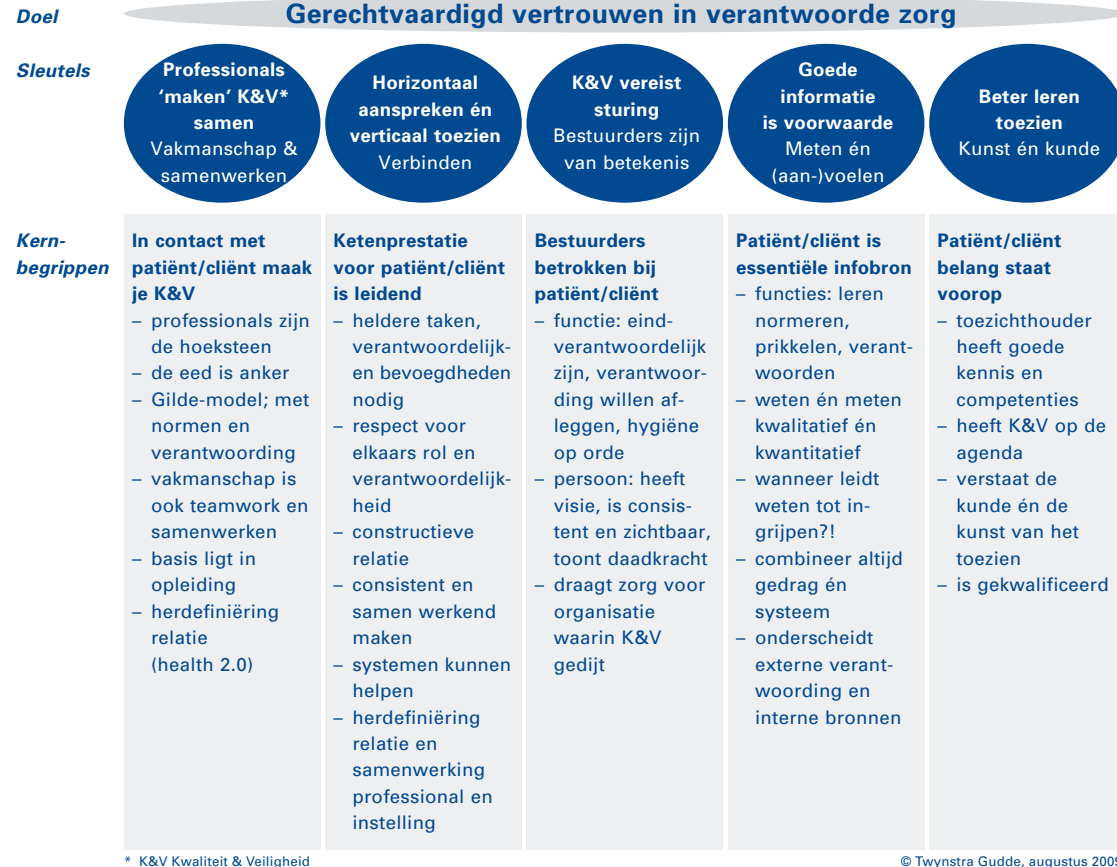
Doel

Gerechtvaardigd vertrouwen in verantwoorde zorg

Sleutels

Professionals 'maken' K&V* samen
Vakmanschap & samenwerken

Horizontaal aanspreken én verticaal toezien
Verbinden

K&V vereist sturing
Bestuurders zijn van betekenis

Goede informatie is voorwaarde
Meten én (aan-)voelen

Beter leren toezien
Kunst én kunde

Kernbegrippen

In contact met patiënt/cliënt maak je K&V
– professionals zijn de hoeksteen
– de eed is anker
– Gilde-model; met normen en verantwoording
– vakmanschap is ook teamwork en samenwerken
– basis ligt in opleiding
– herdefiniëring relatie (health 2.0)

Ketenprestatie voor patiënt/cliënt is leidend
– heldere taken, verantwoordelijken bevoegdheden nodig
– respect voor elkaars rol en verantwoordelijkheid
– constructieve relatie
– consistent en samen werkend maken
– systemen kunnen helpen
– herdefiniëring relatie en samenwerking professional en instelling

Bestuurders betrokken bij patiënt/cliënt
– functie: eindverantwoordelijk zijn, verantwoording willen afleggen, hygiëne op orde
– persoon: heeft visie, is consistent en zichtbaar, toont daadkracht
– draagt zorg voor organisatie waarin K&V gedijt

Patiënt/cliënt is essentiële infobron
– functies: leren normeren, prikkelen, verantwoorden
– weten én meten kwalitatief én kwantitatief
– wanneer leidt weten tot ingrijpen?!
– combineer altijd gedrag én systeem
– onderscheidt externe verantwoording en interne bronnen

Patiënt/cliënt belang staat voorop
– toezichthouder heeft goede kennis en competenties
– heeft K&V op de agenda
– verstaat de kunde én de kunst van het toezien
– is gekwalificeerd

* K&V Kwaliteit & Veiligheid

© Twynstra Gudde, augustus 200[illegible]